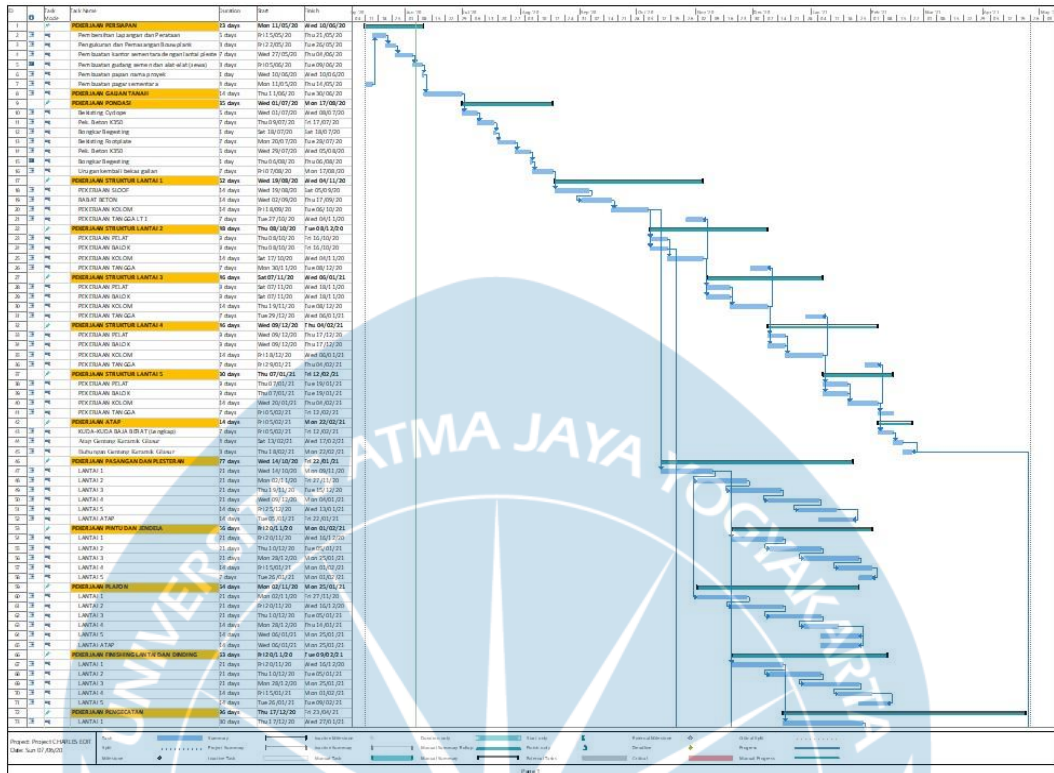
| ID | Task Mode | Task Name | Duration | Start | Finish |
|---|---|---|---|---|---|
| 1 | | PEKERJAAN PERSIAPAN | 33 days | Mon 11/05/20 | Wed 10/06/20 |
| 2 | | Pembersihan Lapangan dan Peratasan | 5 days | Fri 15/05/20 | Thu 21/05/20 |
| 3 | | Pengukuran dan Pemasangan Bouwplank | 3 days | Fri 22/05/20 | Tue 26/05/20 |
| 4 | | Pembuatan kantor sementara dengan lantai plester | 7 days | Wed 27/05/20 | Thu 04/06/20 |
| 5 | | Pembuatan gudang semen dan alat-alat (sewa) | 3 days | Fri 05/06/20 | Tue 09/06/20 |
| 6 | | Pembuatan papan nama proyek | 1 day | Wed 10/06/20 | Wed 10/06/20 |
| 7 | | Pembuatan pagar sementara | 3 days | Mon 11/05/20 | Wed 13/05/20 |
| 8 | | PEKERJAAN GALIAN TANAH | 14 days | Thu 11/06/20 | Tue 30/06/20 |
| 9 | | PEKERJAAN PONDASI | 35 days | Wed 01/07/20 | Mon 17/08/20 |
| 10 | | Bekisting Cyclope | 1 days | Wed 01/07/20 | Wed 08/07/20 |
| 11 | | Pek. Beton K350 | 7 days | Thu 09/07/20 | Fri 17/07/20 |
| 12 | | Bongkar Begesting | 1 day | Sat 18/07/20 | Sat 18/07/20 |
| 13 | | Bekisting Footplate | 7 days | Mon 20/07/20 | Tue 28/07/20 |
| 14 | | Pek. Beton K350 | 1 days | Wed 29/07/20 | Wed 05/08/20 |
| 15 | | Bongkar Begesting | 1 day | Thu 06/08/20 | Thu 06/08/20 |
| 16 | | Urugan kembali bekas galian | 7 days | Fri 07/08/20 | Mon 17/08/20 |
| 17 | | PEKERJAAN STRUKTUR LANTAI 1 | 52 days | Wed 19/08/20 | Wed 04/11/20 |
| 18 | | PEKERJAAN SLOOF | 14 days | Wed 19/08/20 | Sat 05/09/20 |
| 19 | | BABAT BETON | 14 days | Wed 02/09/20 | Thu 17/09/20 |
| 20 | | PEKERJAAN KOLOM | 14 days | Fri 18/09/20 | Tue 06/10/20 |
| 21 | | PEKERJAAN TANGGA LT 1 | 7 days | Tue 27/10/20 | Wed 04/11/20 |
| 22 | | PEKERJAAN STRUKTUR LANTAI 2 | 48 days | Thu 08/10/20 | Tue 03/12/20 |
| 23 | | PEKERJAAN PELAT | 3 days | Thu 08/10/20 | Fri 10/10/20 |
| 24 | | PEKERJAAN BALOK | 3 days | Thu 08/10/20 | Fri 10/10/20 |
| 25 | | PEKERJAAN KOLOM | 14 days | Sat 17/10/20 | Wed 04/11/20 |
| 26 | | PEKERJAAN TANGGA | 7 days | Mon 30/11/20 | Tue 08/12/20 |
| 27 | | PEKERJAAN STRUKTUR LANTAI 3 | 46 days | Sat 07/11/20 | Wed 06/01/21 |
| 28 | | PEKERJAAN PELAT | 3 days | Sat 07/11/20 | Wed 18/11/20 |
| 29 | | PEKERJAAN BALOK | 3 days | Sat 07/11/20 | Wed 18/11/20 |
| 30 | | PEKERJAAN KOLOM | 14 days | Thu 19/11/20 | Tue 08/12/20 |
| 31 | | PEKERJAAN TANGGA | 7 days | Tue 29/12/20 | Wed 06/01/21 |
| 32 | | PEKERJAAN STRUKTUR LANTAI 4 | 46 days | Wed 09/12/20 | Thu 04/02/21 |
| 33 | | PEKERJAAN PELAT | 3 days | Wed 09/12/20 | Thu 17/12/20 |
| 34 | | PEKERJAAN BALOK | 3 days | Wed 09/12/20 | Thu 17/12/20 |
| 35 | | PEKERJAAN KOLOM | 14 days | Fri 18/12/20 | Wed 06/01/21 |
| 36 | | PEKERJAAN TANGGA | 7 days | Fri 29/01/21 | Thu 04/02/21 |
| 37 | | PEKERJAAN STRUKTUR LANTAI 5 | 30 days | Thu 07/01/21 | Fri 12/02/21 |
| 38 | | PEKERJAAN PELAT | 3 days | Thu 07/01/21 | Tue 19/01/21 |
| 39 | | PEKERJAAN BALOK | 3 days | Thu 07/01/21 | Tue 19/01/21 |
| 40 | | PEKERJAAN KOLOM | 14 days | Wed 20/01/21 | Thu 04/02/21 |
| 41 | | PEKERJAAN TANGGA | 7 days | Fri 05/02/21 | Fri 12/02/21 |
| 42 | | PEKERJAAN ATAP | 14 days | Fri 05/02/21 | Mon 22/02/21 |
| 43 | | KUDA-KUDA BAJA BERAT (Lengkap) | 7 days | Fri 05/02/21 | Fri 12/02/21 |
| 44 | | Atap Genteng Keramik Glasur | 3 days | Sat 13/02/21 | Wed 17/02/21 |
| 45 | | Bubungan Genteng Keramik Glasur | 3 days | Thu 18/02/21 | Mon 22/02/21 |
| 46 | | PEKERJAAN PASANGAN DAN PLESTERAN | 77 days | Wed 14/10/20 | Fri 22/01/21 |
| 47 | | LANTAI 1 | 21 days | Wed 14/10/20 | Mon 09/11/20 |
| 48 | | LANTAI 2 | 21 days | Mon 02/11/20 | Fri 27/11/20 |
| 49 | | LANTAI 3 | 21 days | Thu 19/11/20 | Tue 15/12/20 |
| 50 | | LANTAI 4 | 21 days | Wed 09/12/20 | Mon 04/01/21 |
| 51 | | LANTAI 5 | 14 days | Fri 25/12/20 | Wed 13/01/21 |
| 52 | | LANTAI ATAP | 14 days | Tue 05/01/21 | Fri 22/01/21 |
| 53 | | PEKERJAAN PINTU DAN JENDELA | 56 days | Fri 20/11/20 | Mon 01/02/21 |
| 54 | | LANTAI 1 | 21 days | Fri 20/11/20 | Wed 16/12/20 |
| 55 | | LANTAI 2 | 21 days | Thu 10/12/20 | Tue 05/01/21 |
| 56 | | LANTAI 3 | 21 days | Mon 28/12/20 | Mon 25/01/21 |
| 57 | | LANTAI 4 | 14 days | Fri 15/01/21 | Mon 01/02/21 |
| 58 | | LANTAI 5 | 7 days | Tue 26/01/21 | Mon 01/02/21 |
| 59 | | PEKERJAAN PLAFON | 74 days | Mon 02/11/20 | Mon 25/01/21 |
| 60 | | LANTAI 1 | 21 days | Mon 02/11/20 | Fri 27/11/20 |
| 61 | | LANTAI 2 | 21 days | Fri 20/11/20 | Wed 16/12/20 |
| 62 | | LANTAI 3 | 21 days | Thu 10/12/20 | Tue 05/01/21 |
| 63 | | LANTAI 4 | 14 days | Mon 28/12/20 | Thu 14/01/21 |
| 64 | | LANTAI 5 | 14 days | Wed 06/01/21 | Mon 25/01/21 |
| 65 | | LANTAI ATAP | 14 days | Wed 06/01/21 | Mon 25/01/21 |
| 66 | | PEKERJAAN FINISHING LANTAI DAN DINDING | 55 days | Fri 20/11/20 | Tue 09/02/21 |
| 67 | | LANTAI 1 | 21 days | Fri 20/11/20 | Wed 16/12/20 |
| 68 | | LANTAI 2 | 21 days | Thu 10/12/20 | Tue 05/01/21 |
| 69 | | LANTAI 3 | 21 days | Mon 28/12/20 | Mon 25/01/21 |
| 70 | | LANTAI 4 | 14 days | Fri 15/01/21 | Mon 02/02/21 |
| 71 | | LANTAI 5 | 14 days | Tue 26/01/21 | Tue 09/02/21 |
| 72 | | PEKERJAAN PENGECATAN | 90 days | Thu 17/12/20 | Fri 23/04/21 |
| 73 | | LANTAI 1 | 30 days | Thu 17/12/20 | Wed 27/01/21 |

Project: Project CHARLES EDIT
Date: Sun 07/08/20

Task | Split | Milestone | Summary | Project Summary | Inactive Task | Inactive Milestone | Inactive Summary | Manual Task | Duration-only | Manual Summary Rollup | Manual Summary | Start-only | Finish-only | External Tasks | External Milestone | Deadline | Critical | Critical Split | Progress | Manual Progress

ATMA JAYA YOGYAKARTA

Page 1